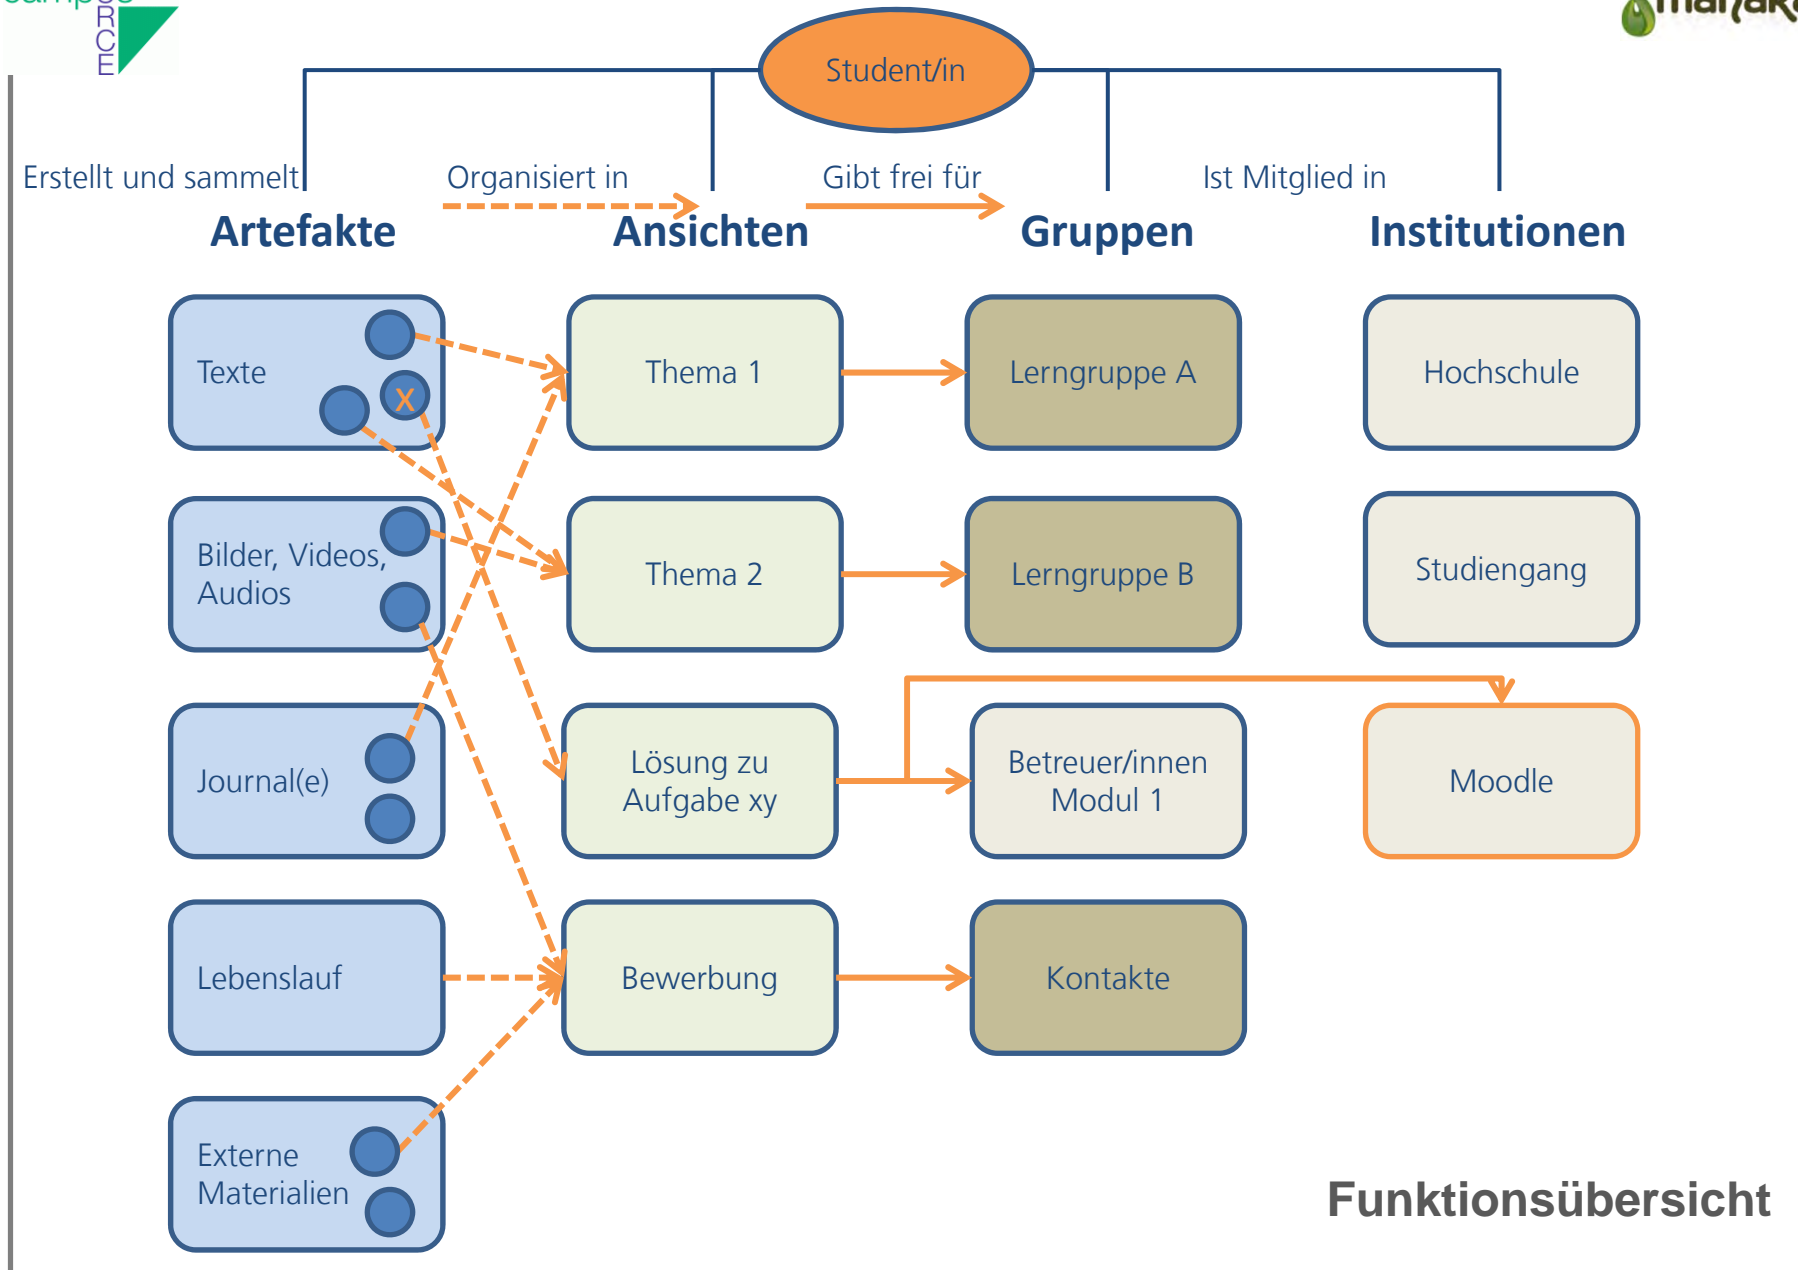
RCE

mahara

Student/in

Erstellt und sammelt

Organisiert in

Gibt frei für

Ist Mitglied in

Artefakte

Ansichten

Gruppen

Institutionen

Texte

X

Thema 1

Lerngruppe A

Hochschule

Bilder, Videos, Audios

Thema 2

Lerngruppe B

Studiengang

Journal(e)

Lösung zu Aufgabe xy

Betreuer/innen Modul 1

Moodle

Lebenslauf

Bewerbung

Kontakte

Externe Materialien

Funktionsübersicht